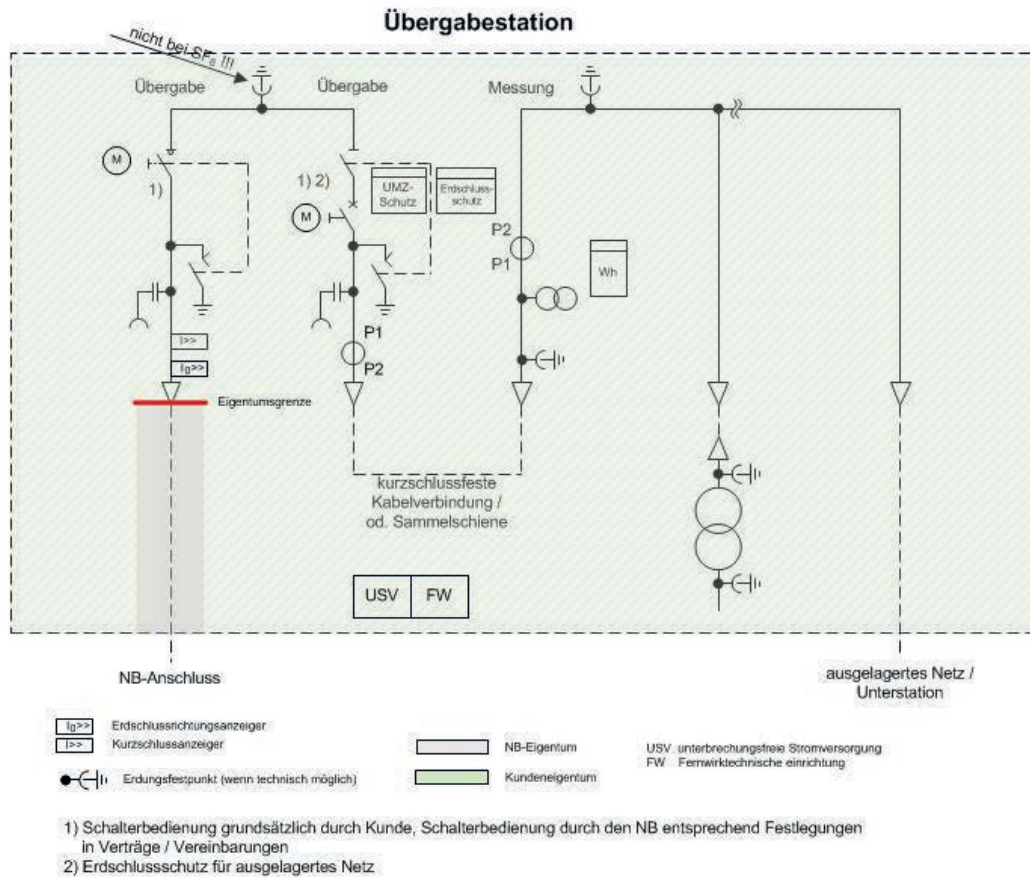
Übergabestation

nicht bei $SF_6$ !!!

Übergabe

Übergabe

Messung

M

1)

1) 2)

UMZ-Schutz

Erdschluss-schutz

M

P2

P1

Wh

P1

P2

I>>

Ig>>

Eigentumsgrenze

kurzschlussfeste Kabelverbindung / od. Sammelschiene

USV

FW

NB-Anschluss

ausgelagertes Netz / Unterstation

Ig>> Erdschlussrichtungsanzeiger
I>> Kurzschlussanzeiger

Erdungsfestpunkt (wenn technisch möglich)

NB-Eigentum

Kundeneigentum

USV unterbrechungsfreie Stromversorgung
FW Fernwirktechnische einrichtung

1) Schalterbedienung grundsätzlich durch Kunde, Schalterbedienung durch den NB entsprechend Festlegungen in Verträge / Vereinbarungen
2) Erdschlussschutz für ausgelagertes Netz